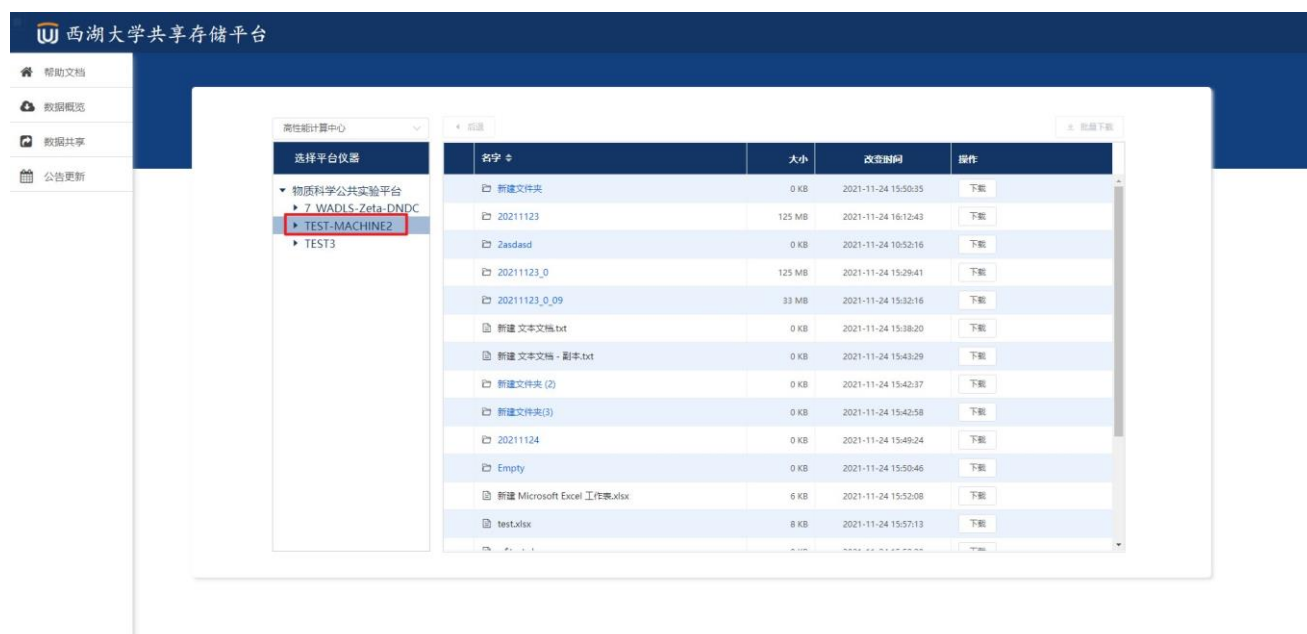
西湖大学共享存储平台

帮助文档
数据概览
数据共享
公告更新

高性能计算中心

选择平台仪器

▾ 物质科学公共实验平台
▸ 7_WADLS-Zeta-DNDC
▸ TEST-MACHINE2
▸ TEST3

‹ 后退

批量下载

| 名字 ⇕ | 大小 | 改变时间 | 操作 |
|---|---|---|---|
| 新建文件夹 | 0 KB | 2021-11-24 15:50:35 | 下载 |
| 20211123 | 125 MB | 2021-11-24 16:12:43 | 下载 |
| 2asdasd | 0 KB | 2021-11-24 10:52:16 | 下载 |
| 20211123_0 | 125 MB | 2021-11-24 15:29:41 | 下载 |
| 20211123_0_09 | 33 MB | 2021-11-24 15:32:16 | 下载 |
| 新建 文本文档.txt | 0 KB | 2021-11-24 15:38:20 | 下载 |
| 新建 文本文档 - 副本.txt | 0 KB | 2021-11-24 15:43:29 | 下载 |
| 新建文件夹 (2) | 0 KB | 2021-11-24 15:42:37 | 下载 |
| 新建文件夹(3) | 0 KB | 2021-11-24 15:42:58 | 下载 |
| 20211124 | 0 KB | 2021-11-24 15:49:24 | 下载 |
| Empty | 0 KB | 2021-11-24 15:50:46 | 下载 |
| 新建 Microsoft Excel 工作表.xlsx | 6 KB | 2021-11-24 15:52:08 | 下载 |
| test.xlsx | 8 KB | 2021-11-24 15:57:13 | 下载 |
| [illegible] | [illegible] | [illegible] | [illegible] |